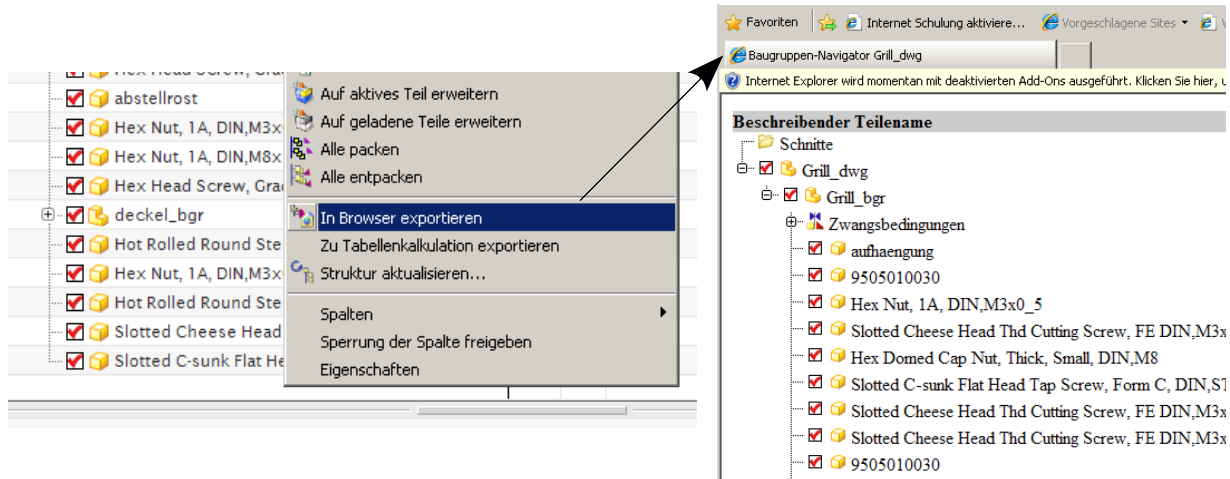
Hex Head Screw, Gra
abstellrost
Hex Nut, 1A, DIN,M3x
Hex Nut, 1A, DIN,M8x
Hex Head Screw, Grac
deckel_bgr
Hot Rolled Round Ste
Hex Nut, 1A, DIN,M3x
Hot Rolled Round Ste
Slotted Cheese Head
Slotted C-sunk Flat He

Auf aktives Teil erweitern
Auf geladene Teile erweitern
Alle packen
Alle entpacken
In Browser exportieren
Zu Tabellenkalkulation exportieren
Struktur aktualisieren...
Spalten
Sperrung der Spalte freigeben
Eigenschaften

Favoriten
Internet Schulung aktiviere...
Vorgeschlagene Sites
Baugruppen-Navigator Grill_dwg
Internet Explorer wird momentan mit deaktivierten Add-Ons ausgeführt. Klicken Sie hier, u

Beschreibender Teilename
Schnitte
Grill_dwg
Grill_bgr
Zwangsbedingungen
aufhaengung
9505010030
Hex Nut, 1A, DIN,M3x0_5
Slotted Cheese Head Thd Cutting Screw, FE DIN,M3x
Hex Domed Cap Nut, Thick, Small, DIN,M8
Slotted C-sunk Flat Head Tap Screw, Form C, DIN,ST
Slotted Cheese Head Thd Cutting Screw, FE DIN,M3x
Slotted Cheese Head Thd Cutting Screw, FE DIN,M3x
9505010030